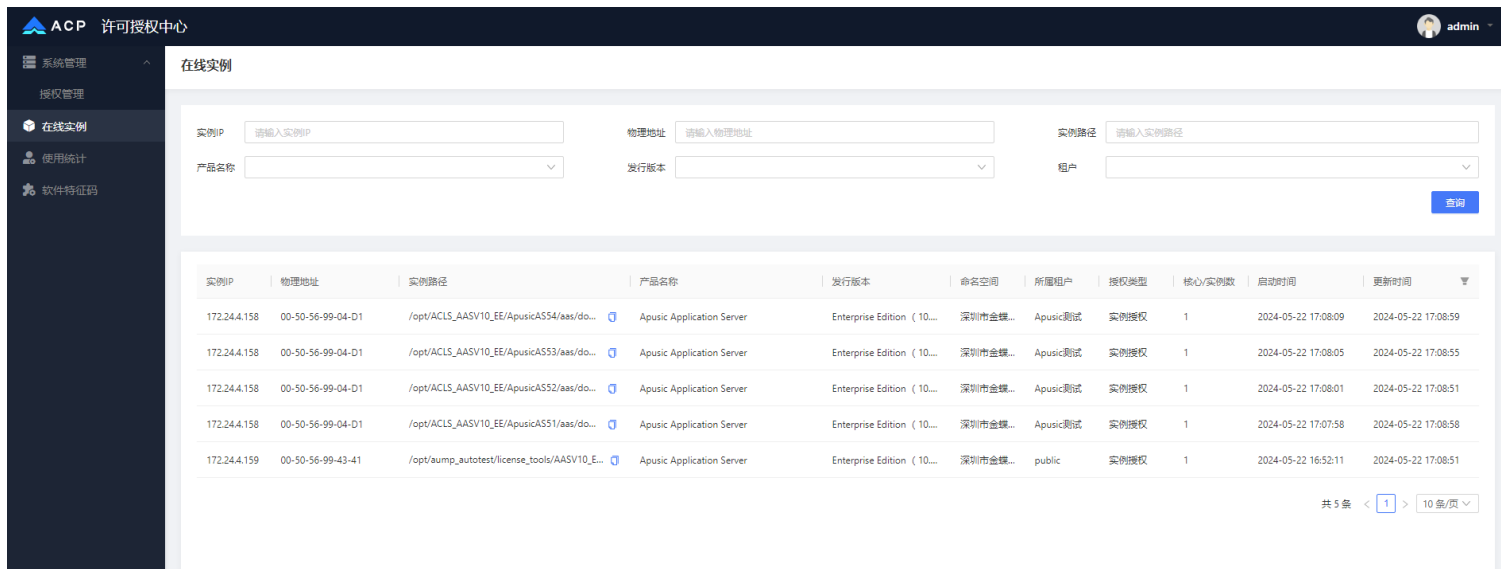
ACP 许可授权中心

admin

系统管理

授权管理

在线实例

使用统计

软件特征码

在线实例

实例IP 请输入实例IP
物理地址 请输入物理地址
实例路径 请输入实例路径
产品名称
发行版本
租户

查询

| 实例IP | 物理地址 | 实例路径 | 产品名称 | 发行版本 | 命名空间 | 所属租户 | 授权类型 | 核心/实例数 | 启动时间 | 更新时间 |
|---|---|---|---|---|---|---|---|---|---|---|
| 172.24.4.158 | 00-50-56-99-04-D1 | /opt/ACLS_AASV10_EE/ApusicAS54/aas/do... | Apusic Application Server | Enterprise Edition（10.... | 深圳市金蝶... | Apusic测试 | 实例授权 | 1 | 2024-05-22 17:08:09 | 2024-05-22 17:08:59 |
| 172.24.4.158 | 00-50-56-99-04-D1 | /opt/ACLS_AASV10_EE/ApusicAS53/aas/do... | Apusic Application Server | Enterprise Edition（10.... | 深圳市金蝶... | Apusic测试 | 实例授权 | 1 | 2024-05-22 17:08:05 | 2024-05-22 17:08:55 |
| 172.24.4.158 | 00-50-56-99-04-D1 | /opt/ACLS_AASV10_EE/ApusicAS52/aas/do... | Apusic Application Server | Enterprise Edition（10.... | 深圳市金蝶... | Apusic测试 | 实例授权 | 1 | 2024-05-22 17:08:01 | 2024-05-22 17:08:51 |
| 172.24.4.158 | 00-50-56-99-04-D1 | /opt/ACLS_AASV10_EE/ApusicAS51/aas/do... | Apusic Application Server | Enterprise Edition（10.... | 深圳市金蝶... | Apusic测试 | 实例授权 | 1 | 2024-05-22 17:07:58 | 2024-05-22 17:08:58 |
| 172.24.4.159 | 00-50-56-99-43-41 | /opt/aump_autotest/license_tools/AASV10_E... | Apusic Application Server | Enterprise Edition（10.... | 深圳市金蝶... | public | 实例授权 | 1 | 2024-05-22 16:52:11 | 2024-05-22 17:08:51 |

共 5 条 < 1 > 10 条/页